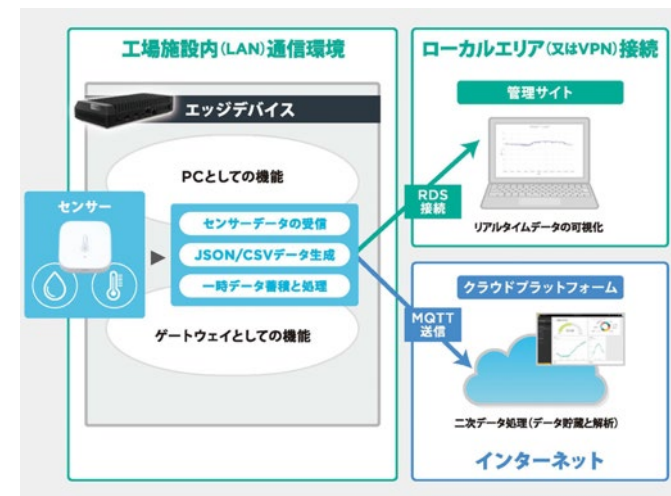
工場施設内(LAN)通信環境

エッジデバイス

PCとしての機能

センサー

センサーデータの受信

JSON/CSVデータ生成

一時データ蓄積と処理

ゲートウェイとしての機能

ローカルエリア(又はVPN)接続

管理サイト

RDS 接続

リアルタイムデータの可視化

クラウドプラットフォーム

MQTT 送信

二次データ処理(データ貯蔵と解析)

インターネット